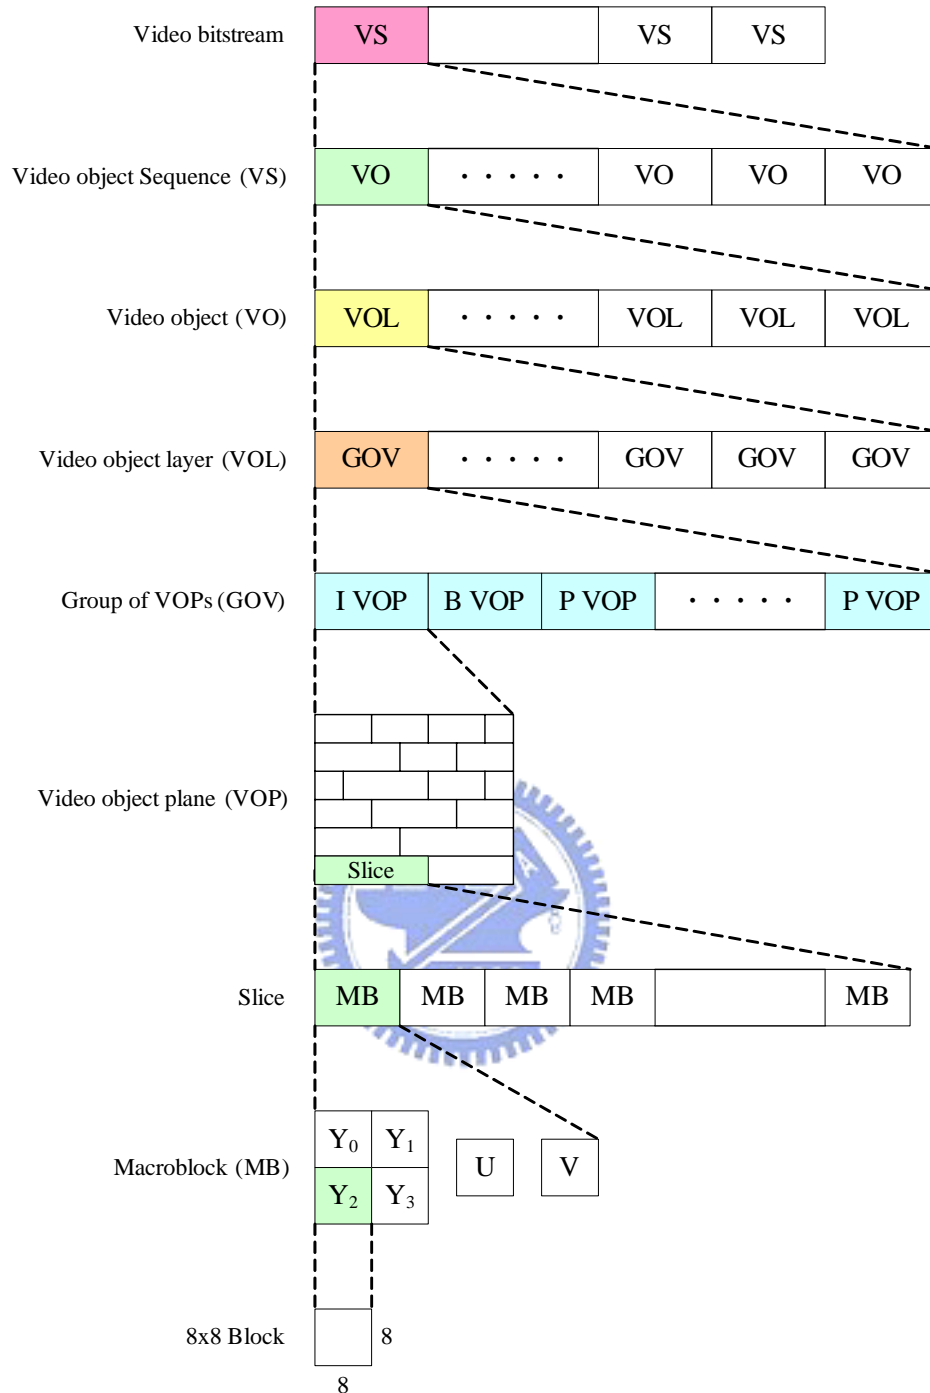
Video bitstream VS VS VS

Video object Sequence (VS) VO · · · · · · VO VO VO

Video object (VO) VOL · · · · · · VOL VOL VOL

Video object layer (VOL) GOV · · · · · · GOV GOV GOV

Group of VOPs (GOV) I VOP B VOP P VOP · · · · · · P VOP

Video object plane (VOP)

Slice

Slice MB MB MB MB MB

Macroblock (MB) $Y_0$ $Y_1$ $Y_2$ $Y_3$ U V

8x8 Block 8 8